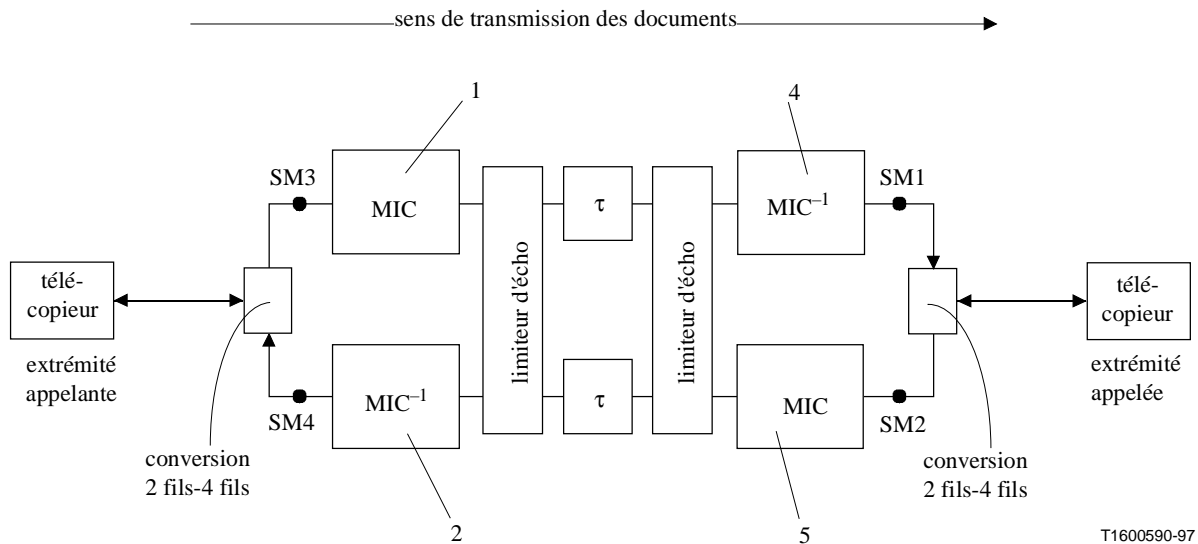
sens de transmission des documents

1

4

SM3

MIC

$\tau$

MIC$^{-1}$

SM1

télécopieur

limiteur d'écho

limiteur d'écho

télécopieur

extrémité appelante

MIC$^{-1}$

$\tau$

MIC

extrémité appelée

SM4

SM2

conversion 2 fils-4 fils

conversion 2 fils-4 fils

2

5

T1600590-97